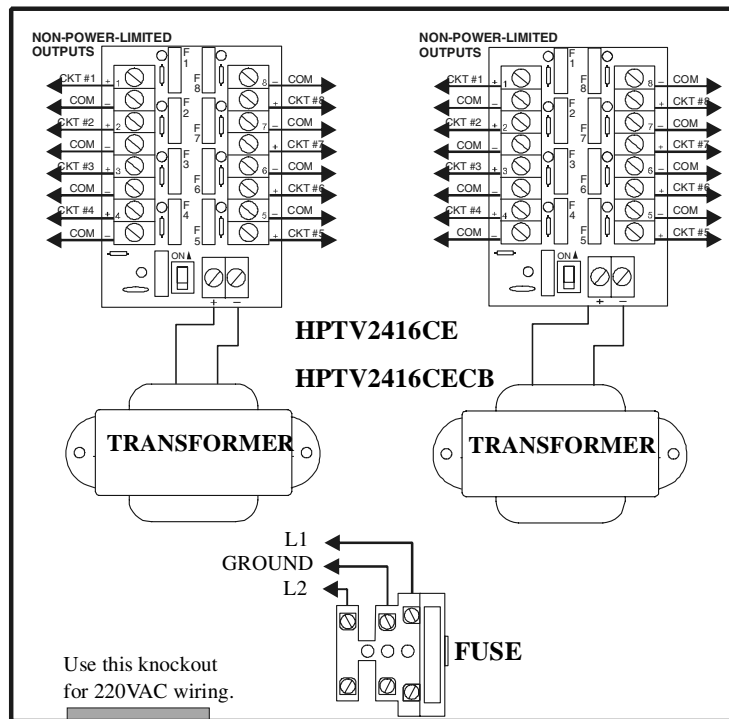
NON-POWER-LIMITED OUTPUTS

CKT #1 + 1
COM –
CKT #2 + 2
COM –
CKT #3 + 3
COM –
CKT #4 + 4
COM –

F 1
F 8
F 2
F 7
F 3
F 6
F 4
F 5

8 COM
+ CKT #8
7 COM
+ CKT #7
6 COM
+ CKT #6
5 COM
+ CKT #5

ON
+ –

NON-POWER-LIMITED OUTPUTS

CKT #1 + 1
COM –
CKT #2 + 2
COM –
CKT #3 + 3
COM –
CKT #4 + 4
COM –

F 1
F 8
F 2
F 7
F 3
F 6
F 4
F 5

8 COM
+ CKT #8
7 COM
+ CKT #7
6 COM
+ CKT #6
5 COM
+ CKT #5

ON
+ –

HPTV2416CE

HPTV2416CECB

TRANSFORMER

TRANSFORMER

L1
GROUND
L2

FUSE

Use this knockout for 220VAC wiring.